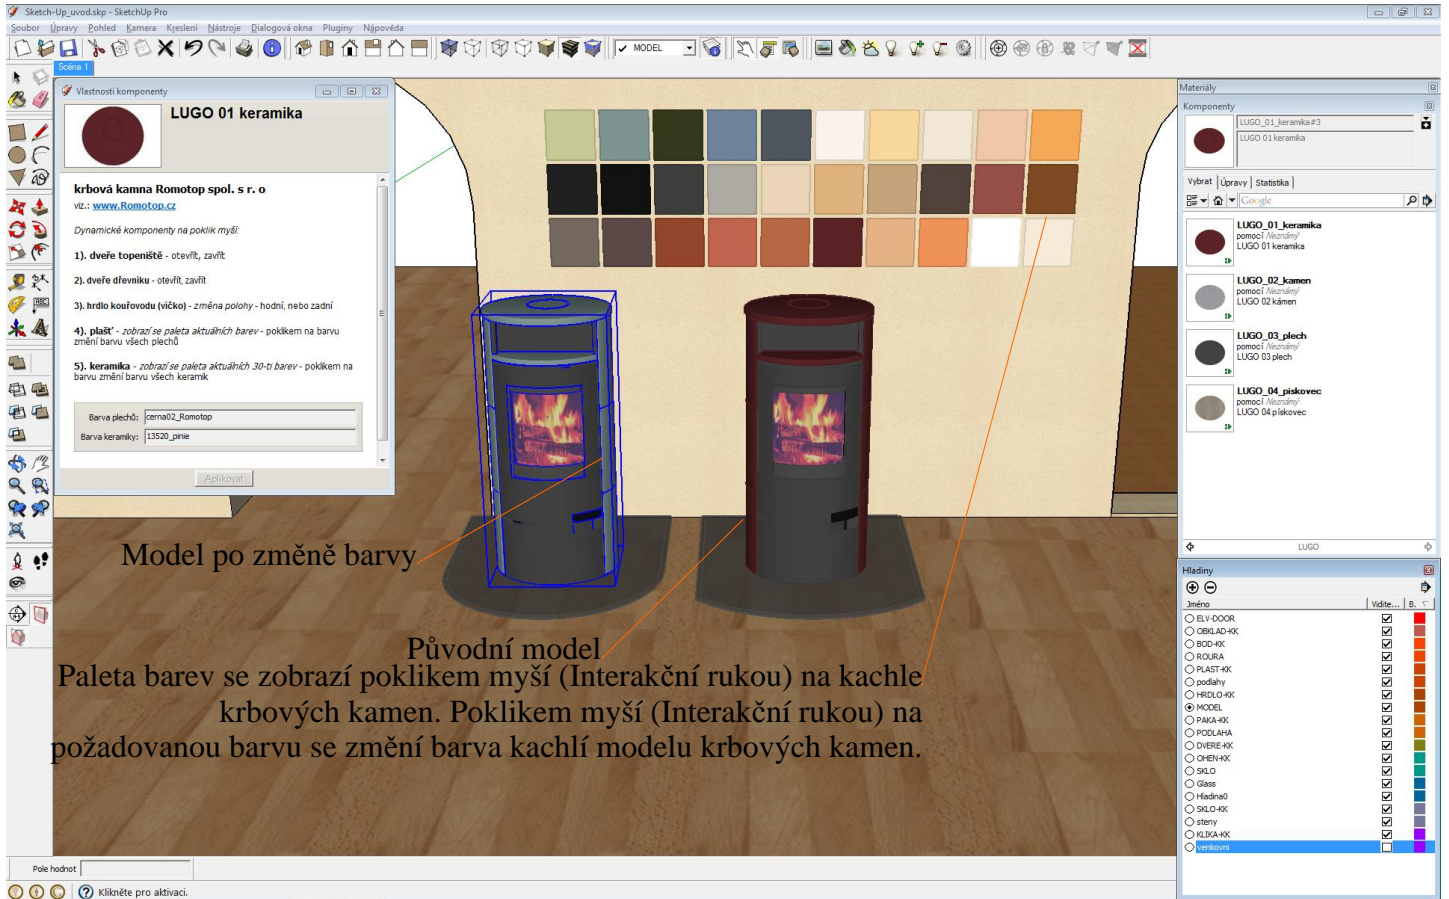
Sketch-Up_uvod.skp - SketchUp Pro

Soubor Úpravy Pohled Kamera Kreslení Nástroje Dialogová okna Pluginy Nápověda

MODEL

Scéna 1

Vlastnosti komponenty

LUGO 01 keramika

krbová kamna Romotop spol. s r. o

viz.: www.Romotop.cz

Dynamické komponenty na poklik myší:

1). dveře topeniště - otevřít, zavřít

2). dveře dřevníku - otevřít, zavřít

3). hrdlo kouřovodu (víčko) - změna polohy - hodní, nebo zadní

4). plašť - zobrazí se paleta aktuálních barev - poklikem na barvu změní barvu všech plechů

5). keramika - zobrazí se paleta aktuálních 30-ti barev - poklikem na barvu změní barvu všech keramik

Barva plechů: cerna02_Romotop

Barva keramiky: 13520_pinie

Aplikovat

Model po změně barvy

Původní model

Paleta barev se zobrazí poklikem myší (Interakční rukou) na kachle krbových kamen. Poklikem myší (Interakční rukou) na požadovanou barvu se změní barva kachlí modelu krbových kamen.

Materiály

Komponenty

LUGO_01_keramika#3

LUGO 01 keramika

Vybrat Úpravy Statistika

Google

LUGO_01_keramika
pomocí Neznámý
LUGO 01 keramika

LUGO_02_kamen
pomocí Neznámý
LUGO 02 kámen

LUGO_03_plech
pomocí Neznámý
LUGO 03 plech

LUGO_04_piskovec
pomocí Neznámý
LUGO 04 pískovec

LUGO

Hladiny

Jméno Vidite... B.

ELV-DOOR
OBKLAD-KK
BOD-KK
ROURA
PLAST-KK
podlahy
HRDLO-KK
MODEL
PAKA-KK
PODLAHA
DVERE-KK
OHEN-KK
SKLO
Glass
Hladina0
SKLO-KK
steny
KLIKA-KK
venkovni

Pole hodnot

Klikněte pro aktivaci.